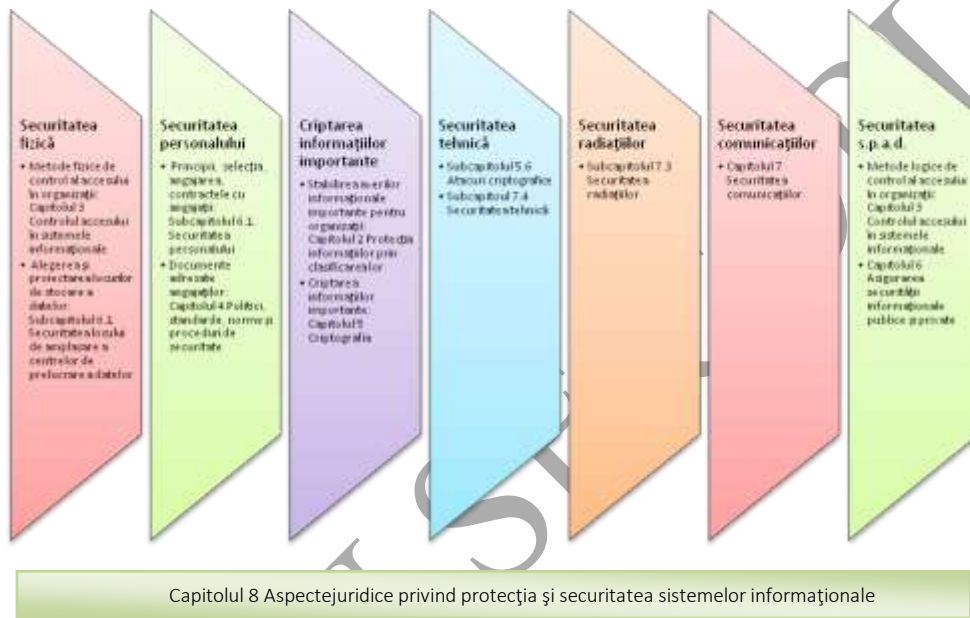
Securitatea fizică

• Metode fizice de control al accesului în organizaţie: Capitolul 3 Controlul accesului în sistemele informaţionale
• Alegerea şi protectarea locurilor de stocare a datelor: Subcapitolul 8.1 Securitatea locului de amplasare a centrelor de prelucrare a datelor

Securitatea personalului

• Principii, selecţia, angajarea, contractele cu angajaţii: Subcapitolul 6.1 Securitatea personalului
• Documente adresate angajaţilor: Capitolul 4 Politici, standarde, norme şi proceduri de securitate

Criptarea informaţiilor importante

• Stabilirea nivelelor informaţionale importante pentru organizaţie: Capitolul 2 Protecţia informaţiilor prin clasificarea lor
• Criptarea informaţiilor importante: Capitolul 5 Criptografia

Securitatea tehnică

• Subcapitolul 5.6 Atacuri criptografice
• Subcapitolul 7.4 Securitatea tehnică

Securitatea radiaţiilor

• Subcapitolul 7.3 Securitatea radiaţiilor

Securitatea comunicaţiilor

• Capitolul 7 Securitatea comunicaţiilor

Securitatea s.p.a.d.

• Metode logice de control al accesului în organizaţie: Capitolul 3 Controlul accesului în sistemele informaţionale
• Capitolul 6 Asigurarea securităţii informaţionale publice şi private

Capitolul 8 Aspectejuridice privind protecţia şi securitatea sistemelor informaţionale